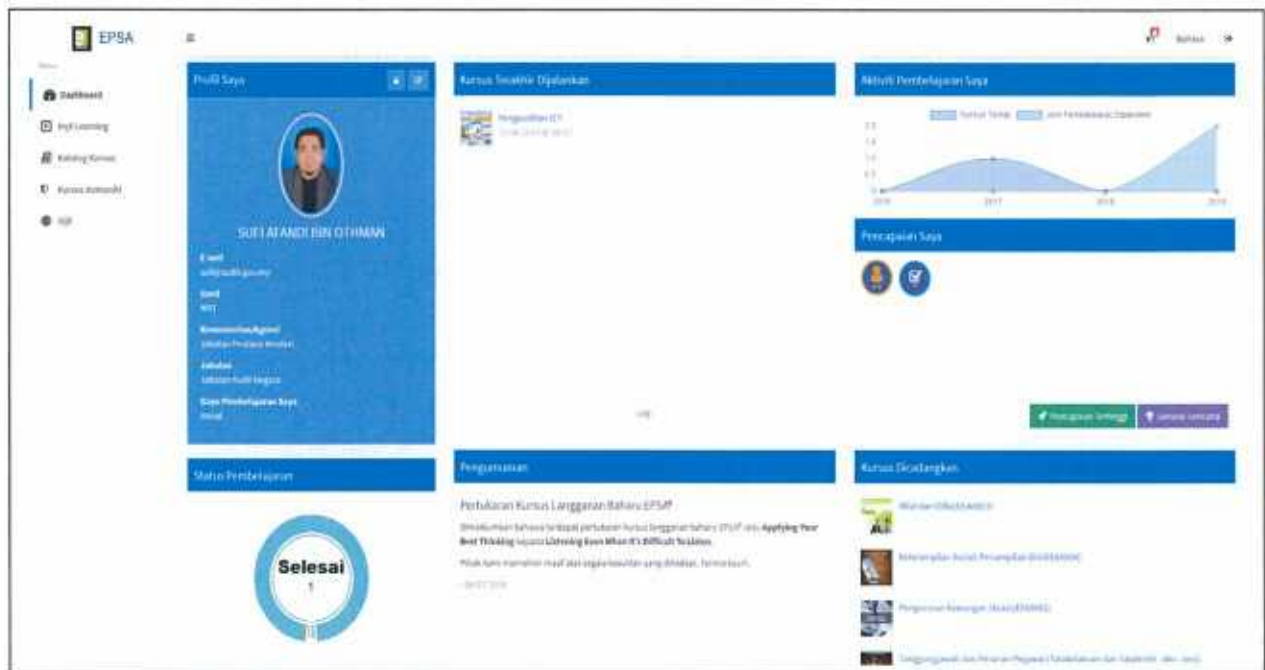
EPSA

Bahasa

Menu
Dashboard
myLearning
Katalog Kursus
Kursus Automatik
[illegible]

Profil Saya

SUFI AFANDI BIN OTHMAN

E-mel
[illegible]

Gred
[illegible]

Kementerian/Agensi
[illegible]

Jabatan
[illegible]

Gaya Pembelajaran Saya
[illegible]

Status Pembelajaran

Selesai
1

Kursus Terakhir Dijalankan

Pengauditan ICT
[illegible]

Aktiviti Pembelajaran Saya

Kursus Tamat | Jam Pembelajaran Dijalankan

2016 | 2017 | 2018 | 2019

Pencapaian Saya

Pencapaian Tertinggi | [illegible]

Pengumuman

Pertukaran Kursus Langganan Bahasa EPSA

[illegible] Applying Your Best Thinking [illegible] Listening Even When It's Difficult To Listen.

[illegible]

Kursus Dicadangkan

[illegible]
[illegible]
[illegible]
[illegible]